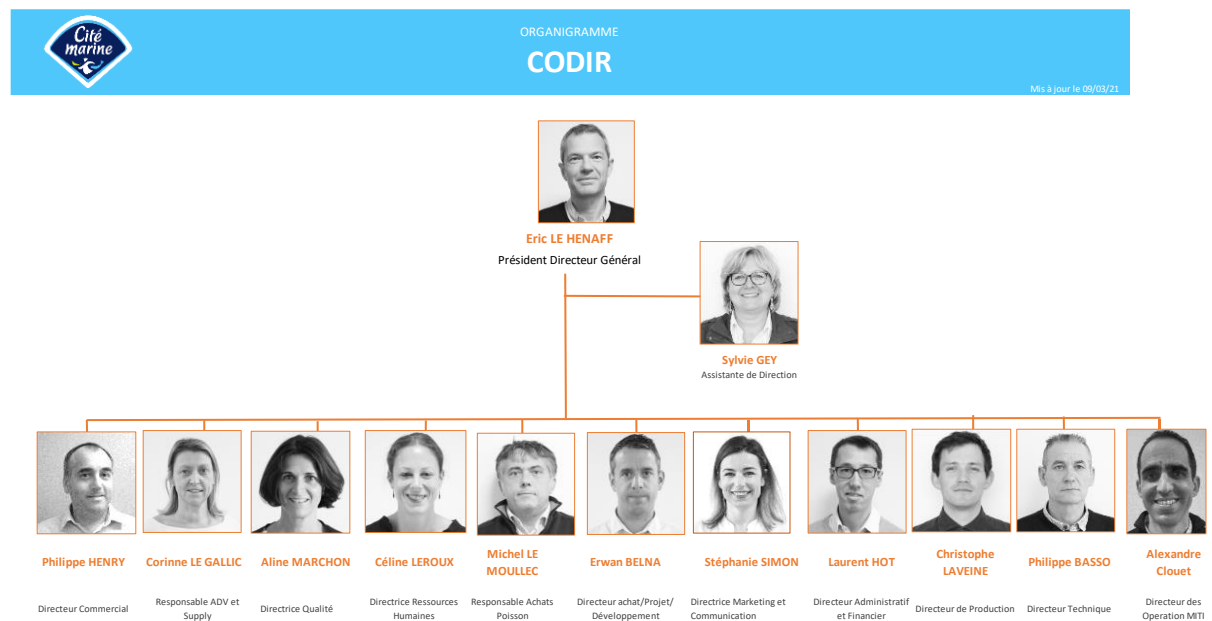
Cité marine

ORGANIGRAMME

CODIR

Mis à jour le 09/03/21

Eric LE HENAFF
Président Directeur Général

Sylvie GEY
Assistante de Direction

Philippe HENRY
Directeur Commercial

Corinne LE GALLIC
Responsable ADV et Supply

Aline MARCHON
Directrice Qualité

Céline LEROUX
Directrice Ressources Humaines

Michel LE MOULLEC
Responsable Achats Poisson

Erwan BELNA
Directeur achat/Projet/Développement

Stéphanie SIMON
Directrice Marketing et Communication

Laurent HOT
Directeur Administratif et Financier

Christophe LAVEINE
Directeur de Production

Philippe BASSO
Directeur Technique

Alexandre Clouet
Directeur des Operation MITI